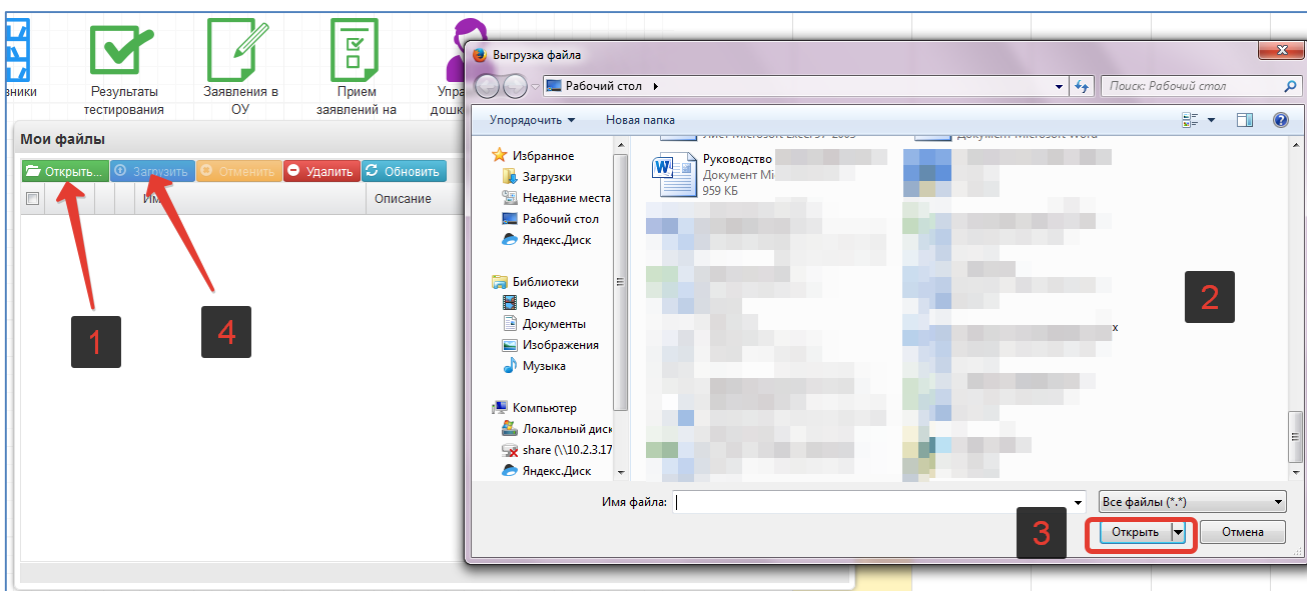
зники

Результаты тестирования

Заявления в ОУ

Прием заявлений на

Упра дошк

Мои файлы

Открыть... Загрузить Отменить Удалить Обновить

Имя Описание

1

4

Выгрузка файла

Рабочий стол ▸

Поиск: Рабочий стол

Упорядочить ▾ Новая папка

Избранное
Загрузки
Недавние места
Рабочий стол
Яндекс.Диск

Библиотеки
Видео
Документы
Изображения
Музыка

Компьютер
Локальный диск
share (\\10.2.3.17
Яндекс.Диск

Руководство
Документ Mi
959 КБ

2

Имя файла:

Все файлы (*.*)

3

Открыть

Отмена